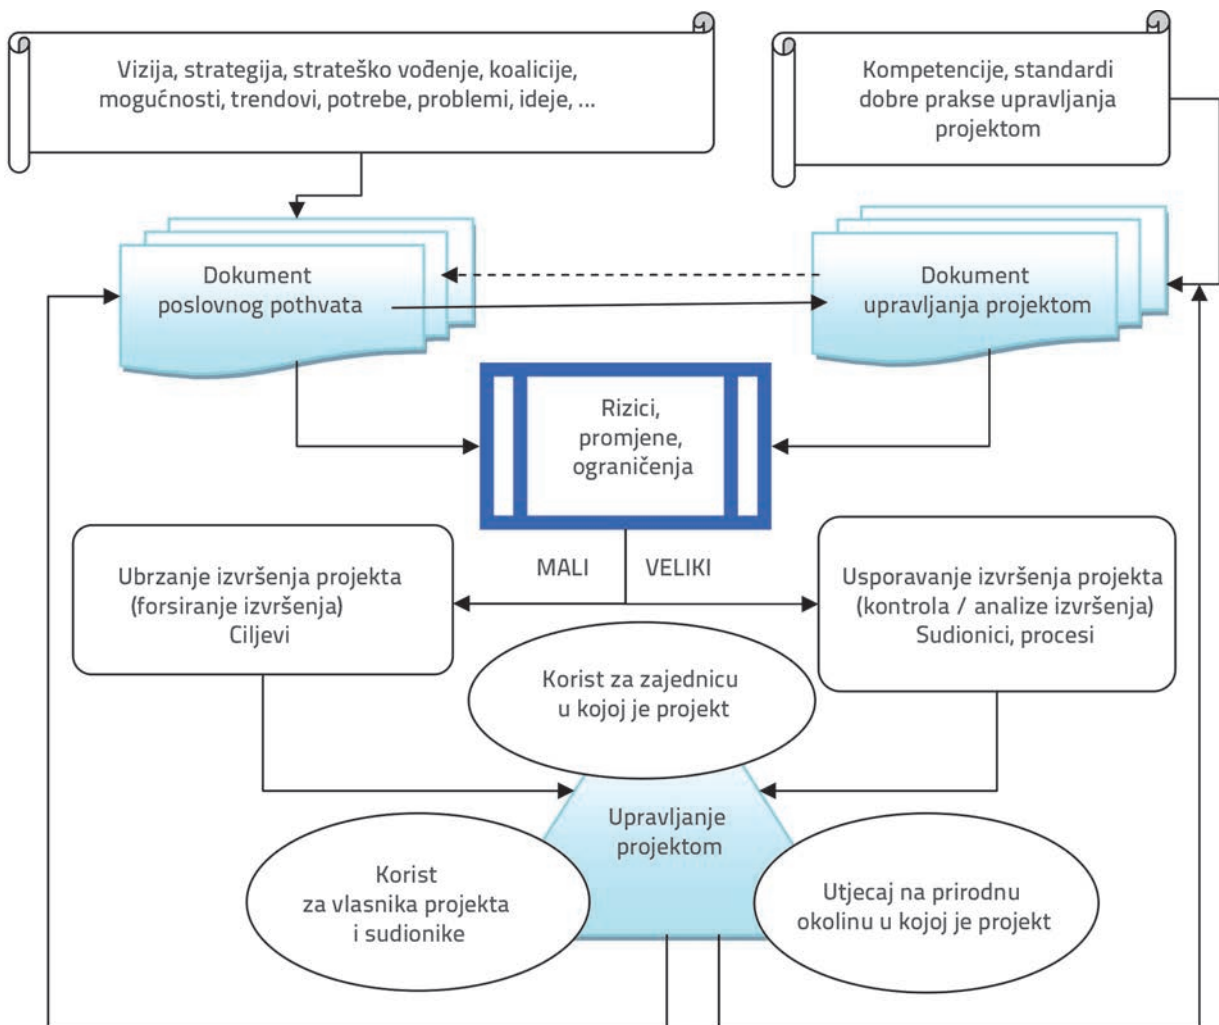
Vizija, strategija, strateško vođenje, koalicije, mogućnosti, trendovi, potrebe, problemi, ideje, ...

Kompetencije, standardi dobre prakse upravljanja projektom

Dokument poslovnog pothvata

Dokument upravljanja projektom

Rizici, promjene, ograničenja

MALI

VELIKI

Ubrzanje izvršenja projekta (forsiranje izvršenja) Ciljevi

Usporavanje izvršenja projekta (kontrola / analize izvršenja) Sudionici, procesi

Korist za zajednicu u kojoj je projekt

Upravljanje projektom

Korist za vlasnika projekta i sudionike

Utjecaj na prirodnu okolinu u kojoj je projekt